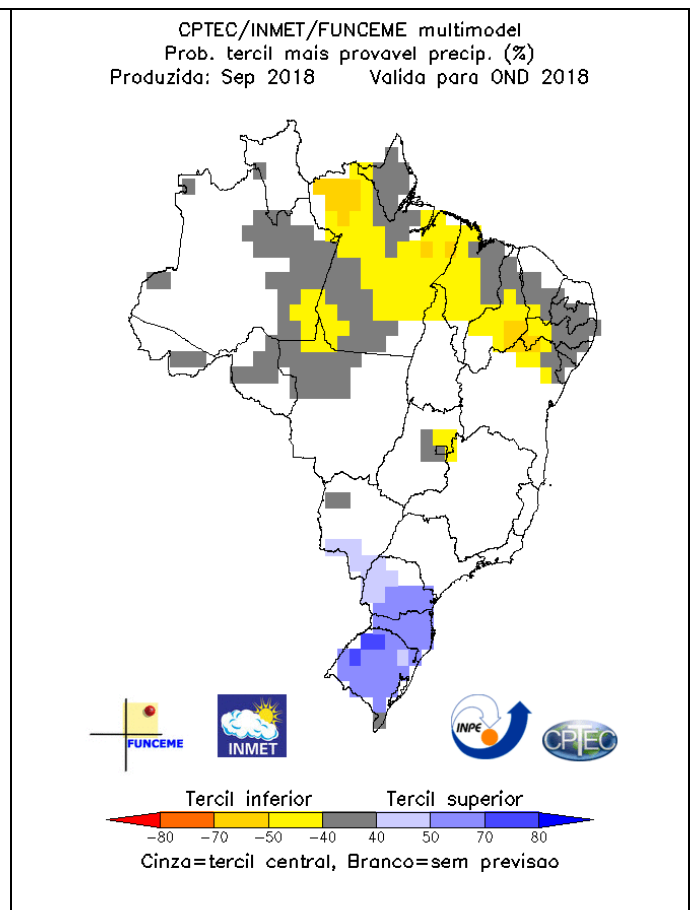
CPTEC/INMET/FUNCEME multimodel
Prob. tercil mais provavel precip. (%)
Produzida: Sep 2018    Valida para OND 2018

FUNCEME

INMET

INPE

CPTEC

Tercil inferior    Tercil superior

−80 −70 −50 −40 40 50 70 80

Cinza=tercil central, Branco=sem previsao